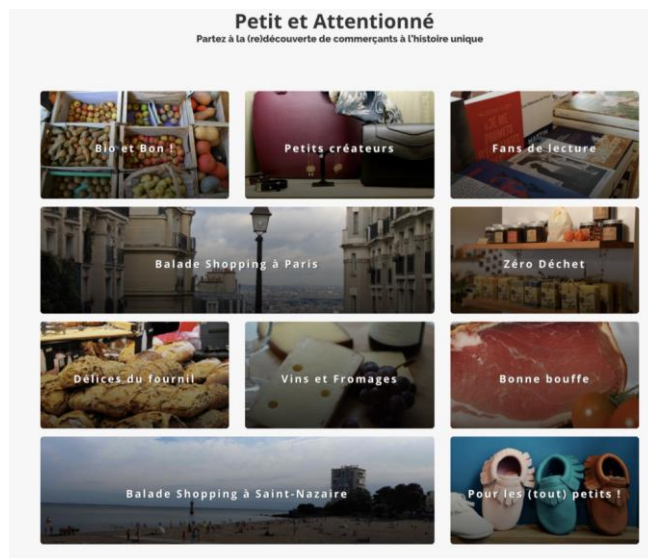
Petit et Attentionné
Partez à la (re)découverte de commerçants à l'histoire unique

Bio et Bon !

Petits créateurs

Fans de lecture

Balade Shopping à Paris

Zéro Déchet

Délices du fournil

Vins et Fromages

Bonne bouffe

Balade Shopping à Saint-Nazaire

Pour les (tout) petits !